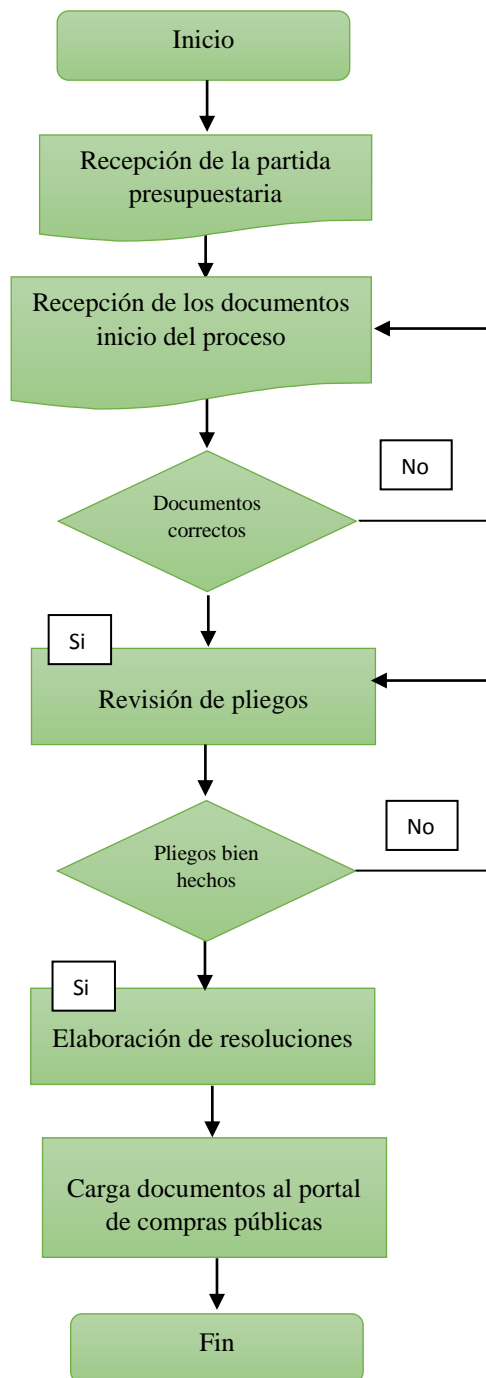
Inicio

Recepción de la partida presupuestaria

Recepción de los documentos inicio del proceso

No

Documentos correctos

Si

Revisión de pliegos

No

Pliegos bien hechos

Si

Elaboración de resoluciones

Carga documentos al portal de compras públicas

Fin